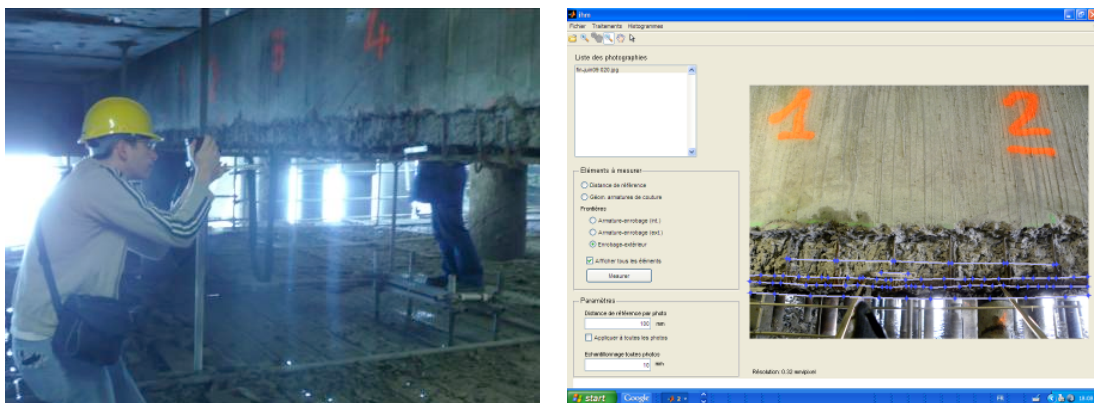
4

5

Pim

Fichier Traitements Histogrammes

Liste des photographies

fri-juin08 020.jpg

Éléments à mesurer

Distance de référence

Géom. armatures de couture

Frontières

Armature-enrobage (int.)

Armature-enrobage (ext.)

Enrobage-extérieur

Afficher tous les éléments

Mesurer

Paramètres

Distance de référence par photo

100 mm

Appliquer à toutes les photos

Echantillonnage toutes photos

10 mm

1

2

Résolution: 0.32 mm/pixel

start

Google

FR